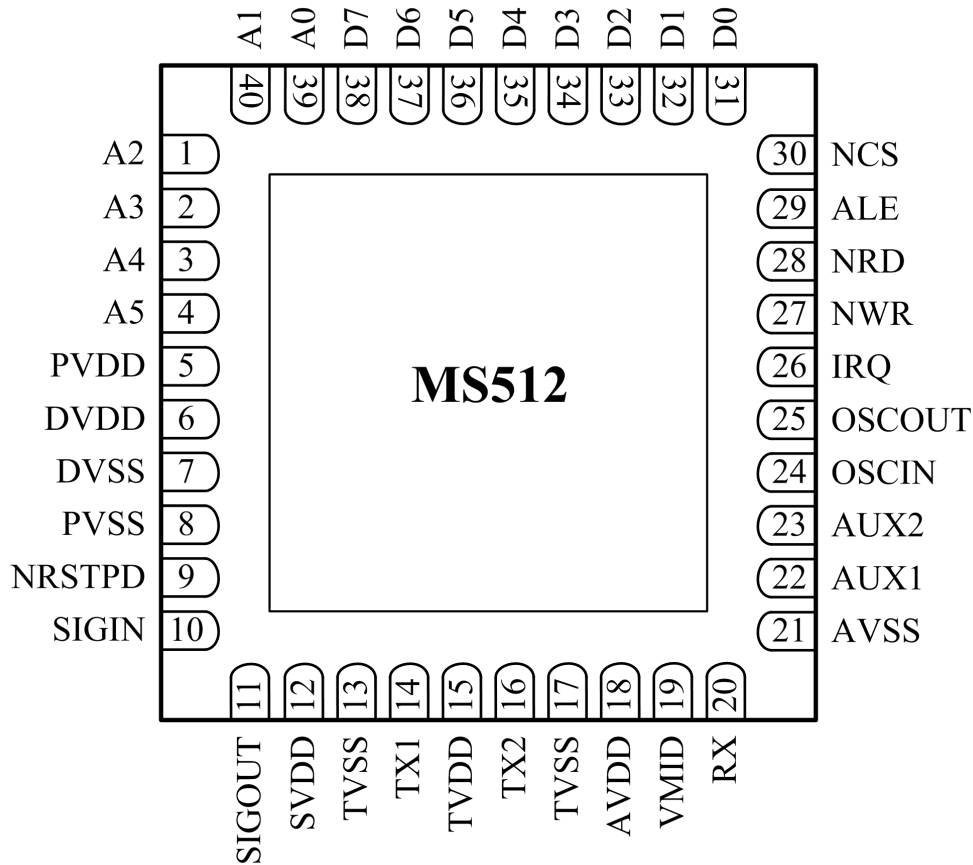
A1 A0 D7 D6 D5 D4 D3 D2 D1 D0

40 39 38 37 36 35 34 33 32 31

A2 1
A3 2
A4 3
A5 4
PVDD 5
DVDD 6
DVSS 7
PVSS 8
NRSTPD 9
SIGIN 10

30 NCS
29 ALE
28 NRD
27 NWR
26 IRQ
25 OSCOUT
24 OSCIN
23 AUX2
22 AUX1
21 AVSS

MS512

11 12 13 14 15 16 17 18 19 20

SIGOUT SVDD TVSS TX1 TVDD TX2 TVSS AVDD VMID RX